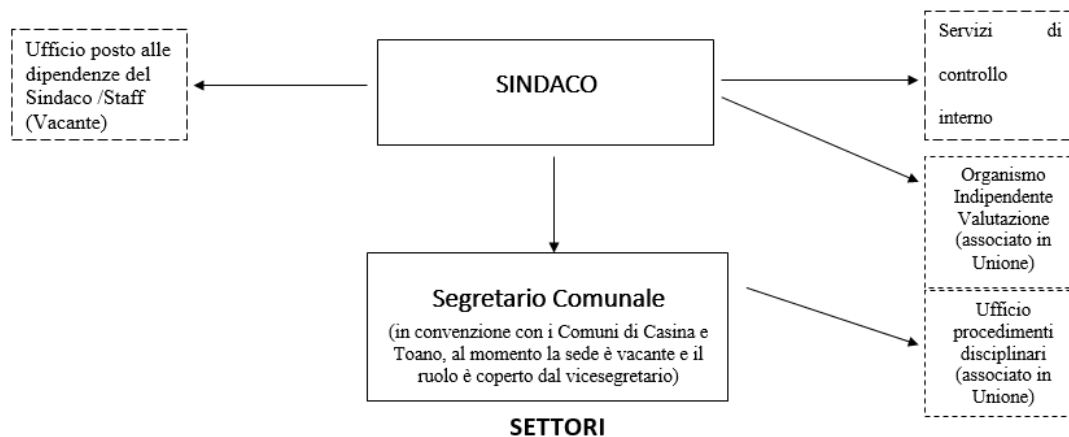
Ufficio posto alle dipendenze del Sindaco /Staff (Vacante)

SINDACO

Servizi di controllo interno

Organismo Indipendente Valutazione (associato in Unione)

Segretario Comunale

(in convenzione con i Comuni di Casina e Toano, al momento la sede è vacante e il ruolo è coperto dal vicesegretario)

Ufficio procedimenti disciplinari (associato in Unione)

SETTORI